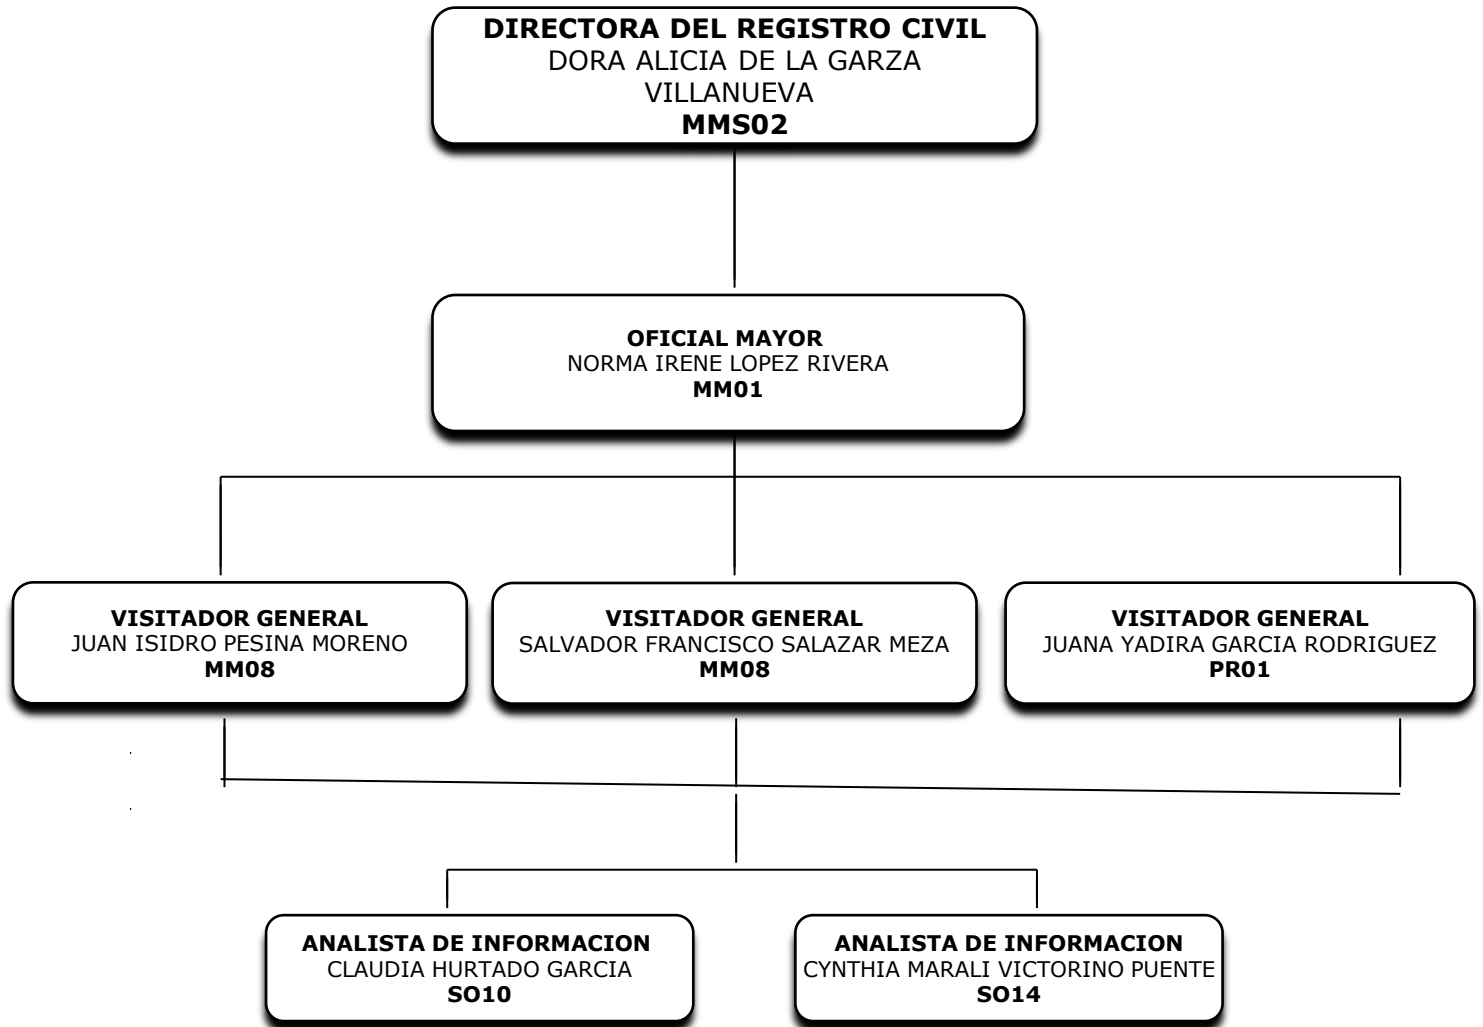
DIRECTORA DEL REGISTRO CIVIL
DORA ALICIA DE LA GARZA VILLANUEVA
MMS02

OFICIAL MAYOR
NORMA IRENE LOPEZ RIVERA
MM01

VISITADOR GENERAL
JUAN ISIDRO PESINA MORENO
MM08

VISITADOR GENERAL
SALVADOR FRANCISCO SALAZAR MEZA
MM08

VISITADOR GENERAL
JUANA YADIRA GARCIA RODRIGUEZ
PR01

ANALISTA DE INFORMACION
CLAUDIA HURTADO GARCIA
SO10

ANALISTA DE INFORMACION
CYNTHIA MARALI VICTORINO PUENTE
SO14